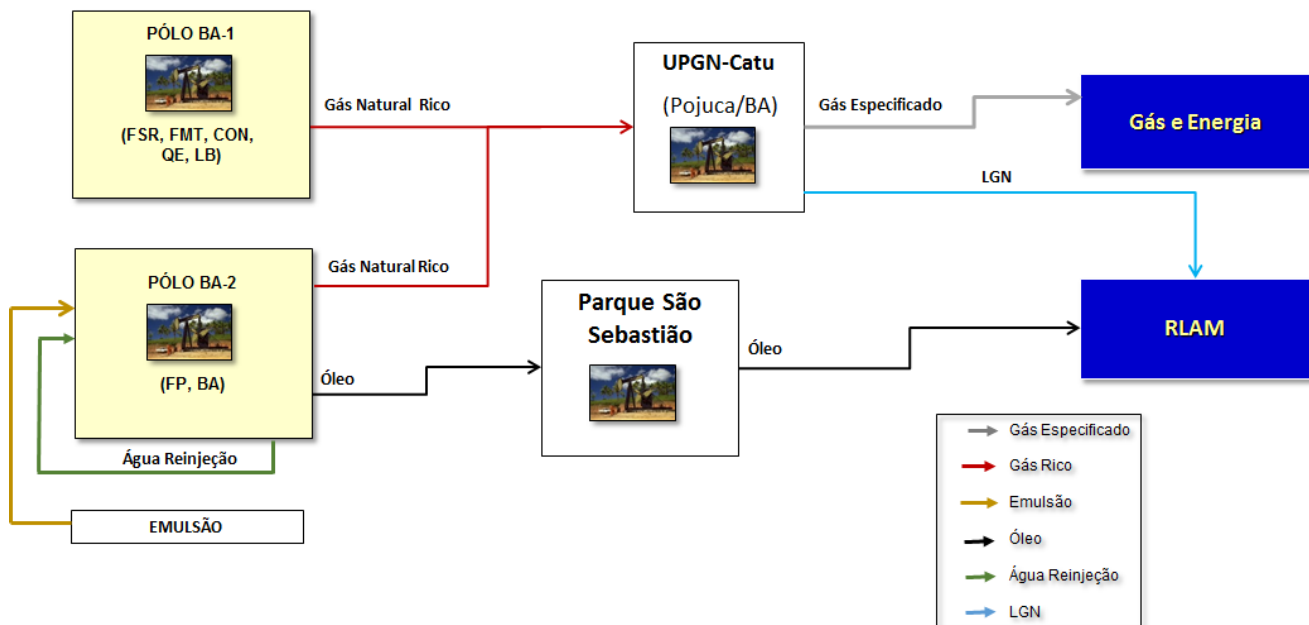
PÓLO BA-1

(FSR, FMT, CON, QE, LB)

Gás Natural Rico

UPGN-Catu

(Pojuca/BA)

Gás Especificado

Gás e Energia

LGN

PÓLO BA-2

(FP, BA)

Gás Natural Rico

Óleo

Parque São Sebastião

Óleo

RLAM

Água Reinjeção

EMULSÃO

Gás Especificado

Gás Rico

Emulsão

Óleo

Água Reinjeção

LGN